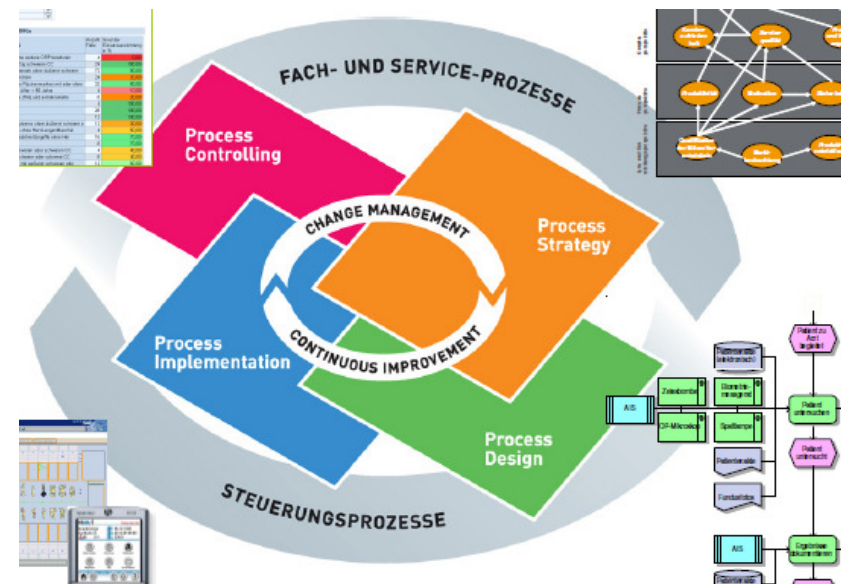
FACH- UND SERVICE-PROZESSE

Process Controlling

Process Strategy

CHANGE MANAGEMENT

CONTINUOUS IMPROVEMENT

Process Implementation

Process Design

STEUERUNGSPROZESSE

AIS

Zeitkontrolle

OP-Mikroskop

Spaltlampe

Patientendaten

Fundusfotos

Patient zu Arzt begleitet

Patient untersuchen

Patient untersucht

Ergebnisse dokumentieren

AIS